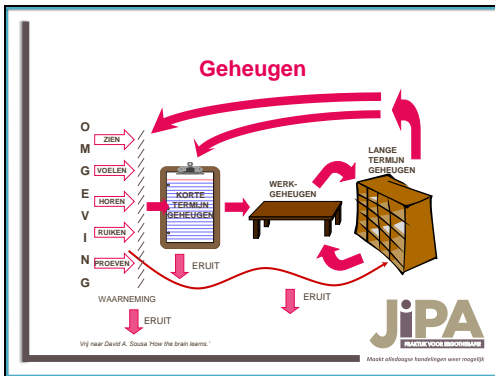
Geheugen

O
M
G
E
V
I
N
G

ZIEN
VOELEN
HOREN
RUIKEN
PROEVEN

KORTE TERMIJN GEHEUGEN

WERK-GEHEUGEN

LANGE TERMIJN GEHEUGEN

ERUIT

WAARNEMING

ERUIT

ERUIT

Vrij naar David A. Sousa 'How the brain learns.'

JiPA
PRAKTIJK VOOR ERGOTHERAPIE
Maakt alledaagse handelingen weer mogelijk